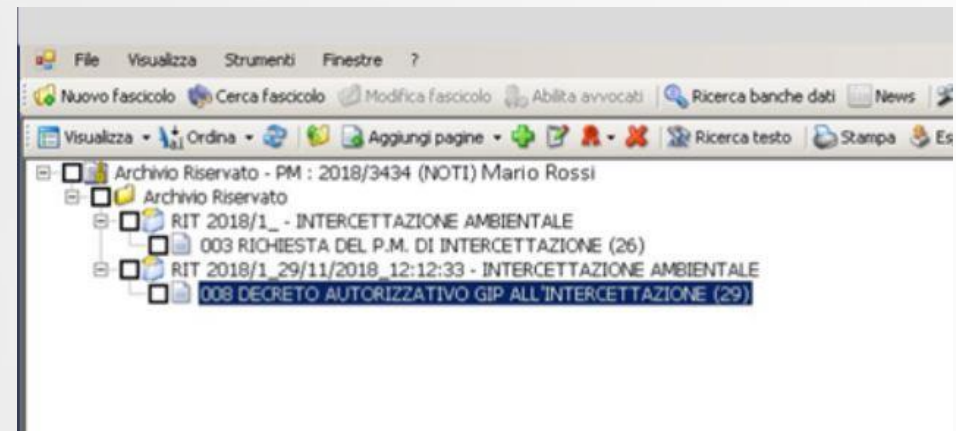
File Visualizza Strumenti Finestre ?

Nuovo fascicolo Cerca fascicolo Modifica fascicolo Abilita avvocati Ricerca banche dati News

Visualizza Ordina Aggiungi pagine Ricerca testo Stampa Es

Archivio Riservato - PM : 2018/3434 (NOTI) Mario Rossi
Archivio Riservato
RIT 2018/1_ - INTERCETTAZIONE AMBIENTALE
003 RICHIESTA DEL P.M. DI INTERCETTAZIONE (26)
RIT 2018/1_29/11/2018_12:12:33 - INTERCETTAZIONE AMBIENTALE
008 DECRETO AUTORIZZATIVO GIP ALL'INTERCETTAZIONE (29)